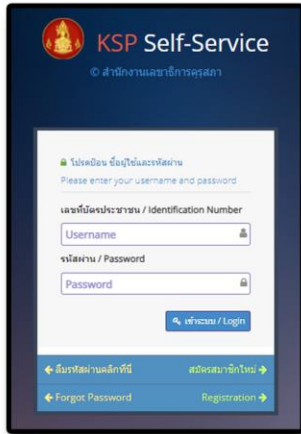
KSP Self-Service
© สำนักงานเลขาธิการคุรุสภา

โปรดป้อน ชื่อผู้ใช้และรหัสผ่าน
Please enter your username and password

เลขที่บัตรประชาชน / Identification Number
Username

รหัสผ่าน / Password
Password

เข้าระบบ / Login

← ลืมรหัสผ่านคลิกที่นี่
สมัครสมาชิกใหม่ →
← Forgot Password
Registration →